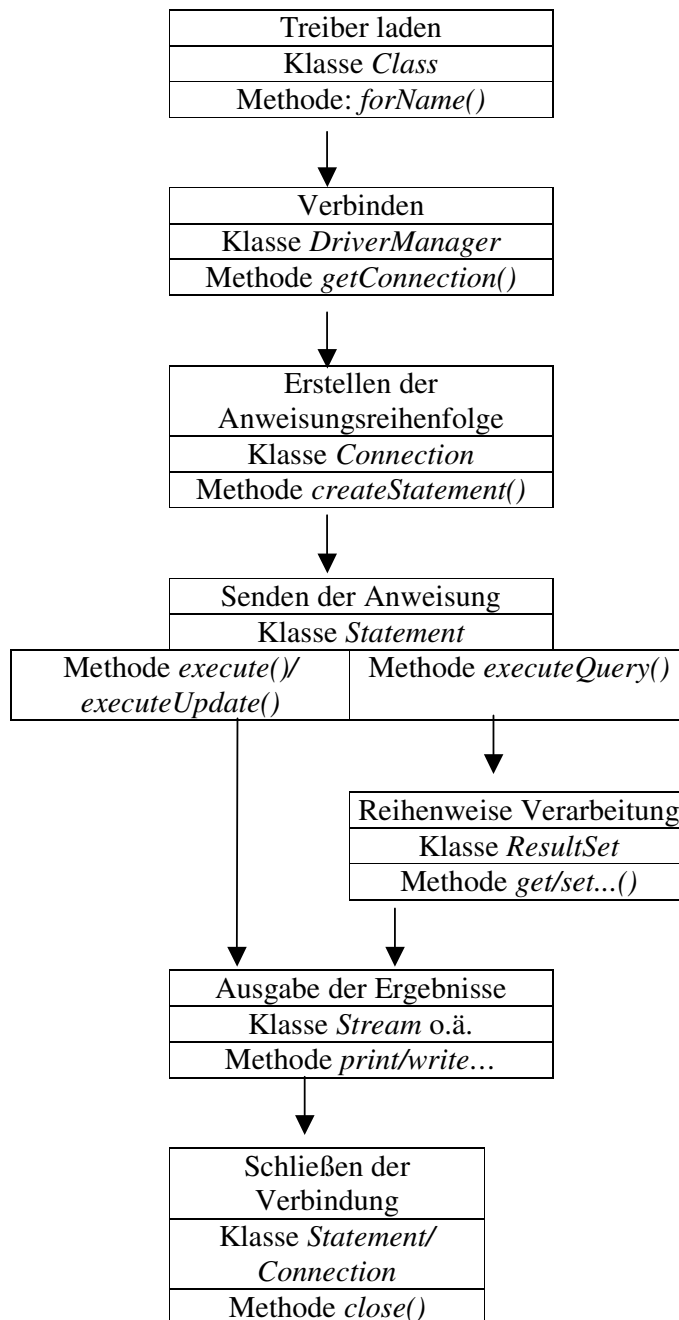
Treiber laden
Klasse Class
Methode: forName()

Verbinden
Klasse DriverManager
Methode getConnection()

Erstellen der Anweisungsreihenfolge
Klasse Connection
Methode createStatement()

Senden der Anweisung
Klasse Statement
Methode execute()/ executeUpdate()
Methode executeQuery()

Reihenweise Verarbeitung
Klasse ResultSet
Methode get/set...()

Ausgabe der Ergebnisse
Klasse Stream o.ä.
Methode print/write…

Schließen der Verbindung
Klasse Statement/ Connection
Methode close()